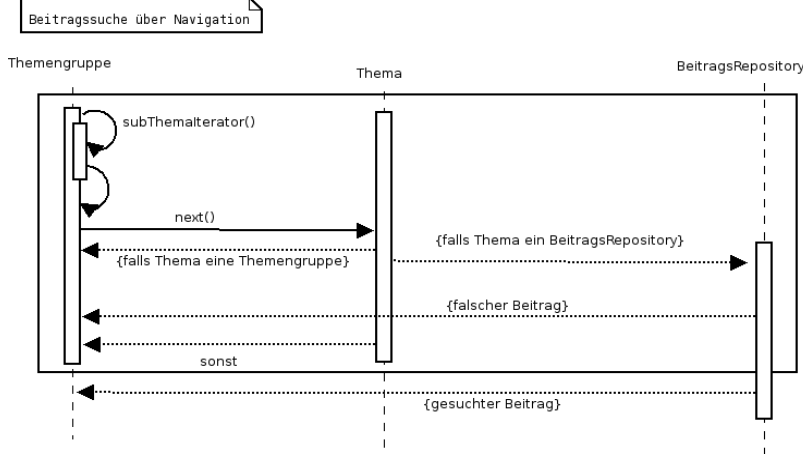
Beitragssuche über Navigation

Themengruppe

Thema

BeitragsRepository

subThemaIterator()

next()

{falls Thema ein BeitragsRepository}

{falls Thema eine Themengruppe}

{falscher Beitrag}

sonst

{gesuchter Beitrag}